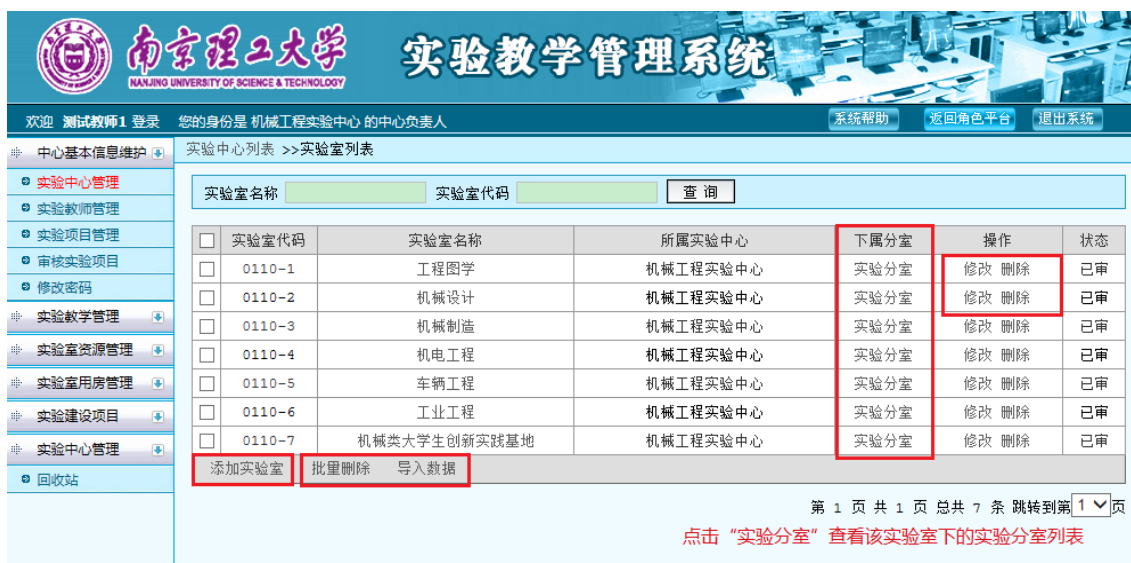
南京理工大学
NANJING UNIVERSITY OF SCIENCE & TECHNOLOGY
实验教学管理系统

欢迎 测试教师1 登录 您的身份是 机械工程实验中心 的中心负责人
系统帮助 返回角色平台 退出系统

中心基本信息维护
实验中心管理
实验教师管理
实验项目管理
审核实验项目
修改密码
实验教学管理
实验室资源管理
实验室用房管理
实验建设项目
实验中心管理
回收站

实验中心列表 >>实验室列表

实验室名称 实验室代码 查 询

| | 实验室代码 | 实验室名称 | 所属实验中心 | 下属分室 | 操作 | 状态 |
|---|---|---|---|---|---|---|
| | 0110-1 | 工程图学 | 机械工程实验中心 | 实验分室 | 修改 删除 | 已审 |
| | 0110-2 | 机械设计 | 机械工程实验中心 | 实验分室 | 修改 删除 | 已审 |
| | 0110-3 | 机械制造 | 机械工程实验中心 | 实验分室 | 修改 删除 | 已审 |
| | 0110-4 | 机电工程 | 机械工程实验中心 | 实验分室 | 修改 删除 | 已审 |
| | 0110-5 | 车辆工程 | 机械工程实验中心 | 实验分室 | 修改 删除 | 已审 |
| | 0110-6 | 工业工程 | 机械工程实验中心 | 实验分室 | 修改 删除 | 已审 |
| | 0110-7 | 机械类大学生创新实践基地 | 机械工程实验中心 | 实验分室 | 修改 删除 | 已审 |

添加实验室 批量删除 导入数据

第 1 页 共 1 页 总共 7 条 跳转到第 1 页

点击“实验分室”查看该实验室下的实验分室列表